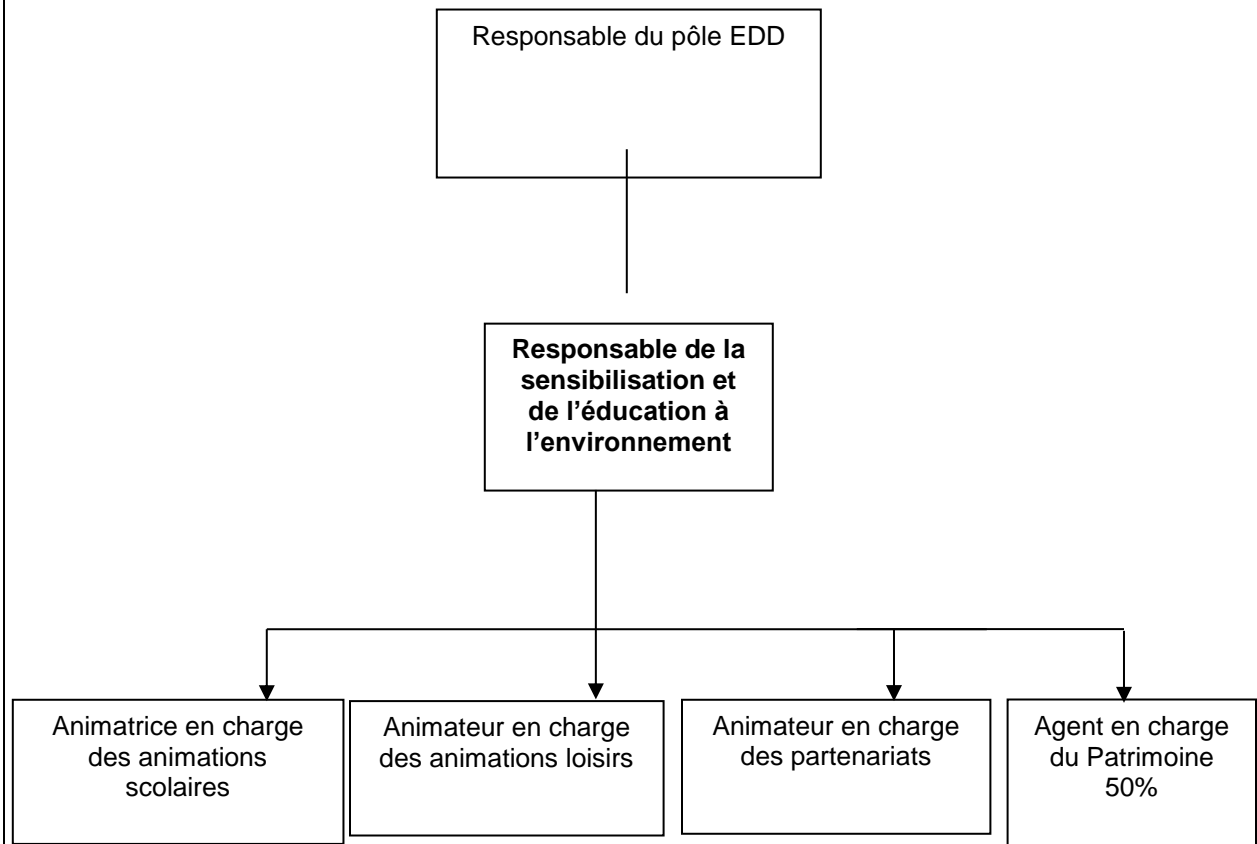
Responsable du pôle EDD

**Responsable de la sensibilisation et de l'éducation à l'environnement**

Animatrice en charge des animations scolaires

Animateur en charge des animations loisirs

Animateur en charge des partenariats

Agent en charge du Patrimoine 50%